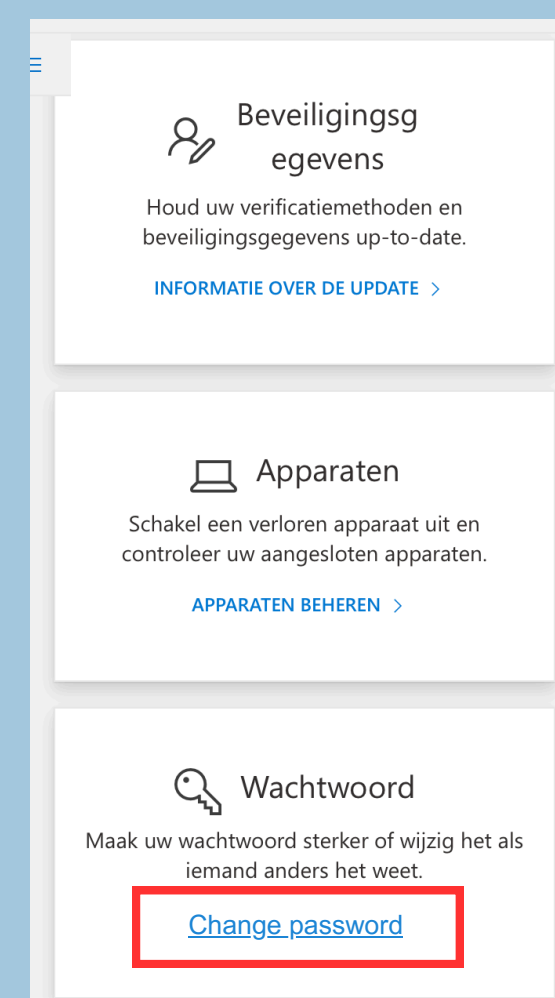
Beveiligingsgegevens

Houd uw verificatiemethoden en beveiligingsgegevens up-to-date.

INFORMATIE OVER DE UPDATE >

Apparaten

Schakel een verloren apparaat uit en controleer uw aangesloten apparaten.

APPARATEN BEHEREN >

Wachtwoord

Maak uw wachtwoord sterker of wijzig het als iemand anders het weet.

Change password